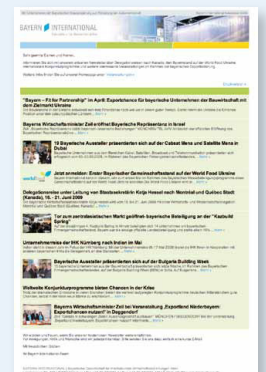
BAYERN | INTERNATIONAL

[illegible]

Sehr geehrte Damen und Herren,

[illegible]

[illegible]

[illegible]

"Bayern – Fit for Partnership" im April: Exportchance für bayerische Unternehmen der Bauwirtschaft im Zentrum Ukraine

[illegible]

Bayerns Wirtschaftsminister Zeil eröffnet Bayerische Repräsentanz in Israel

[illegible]

19 Bayerische Aussteller präsentierten sich auf der Cabsat Mena und Satellite Mena in Dubai

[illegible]

Jetzt anmelden: Erster Bayerischer Gemeinschaftsstand auf der World Food Ukraine

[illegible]

Delegationsreise unter Leitung von Staatsminister Kreuzer nach Montreal und Québec Stadt (Kanada), 16. – 21. Juni 2009

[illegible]

Tor zum zentralasiatischen Markt: geöffnet-bayerische Beteiligung an der "Kazbuild Spring"

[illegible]

Unternehmerreise der IHK Nürnberg nach Indien im Mai

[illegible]

Bayerische Aussteller präsentierten sich auf der Bulgaria Building Week

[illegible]

Weltweite Konjunkturprogramme bieten Chancen in der Krise

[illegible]

Bayerns Wirtschaftsminister Zeil bei Veranstaltung „Exportland Niederbayern: Exportchancen nutzen!" in Deggendorf

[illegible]

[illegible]

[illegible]